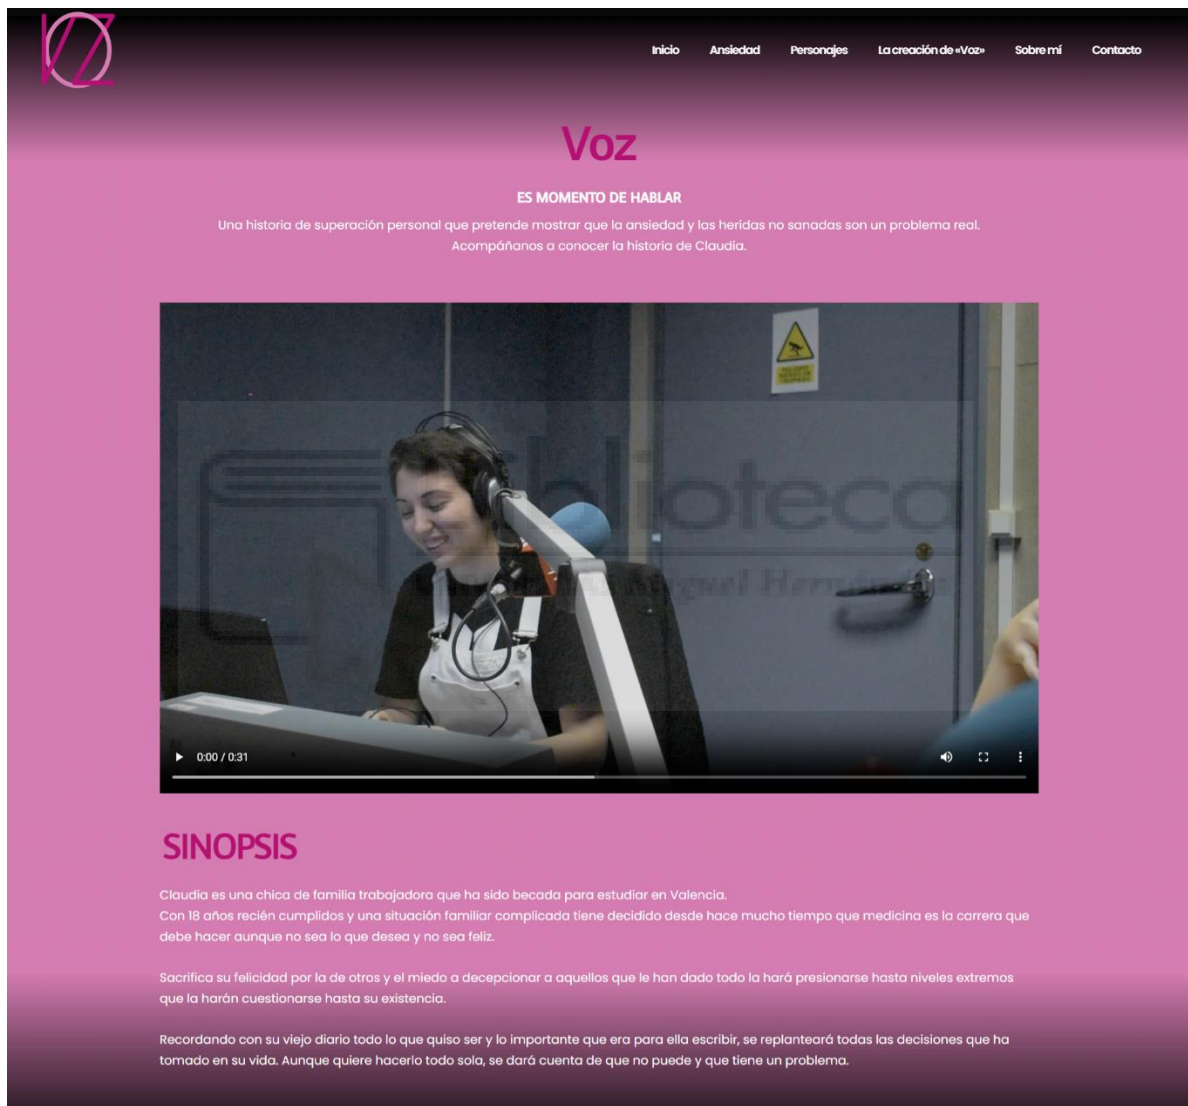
VZ

Inicio Ansiedad Personajes La creación de «Voz» Sobre mí Contacto

Voz

ES MOMENTO DE HABLAR

Una historia de superación personal que pretende mostrar que la ansiedad y las heridas no sanadas son un problema real. Acompáñanos a conocer la historia de Claudia.

Biblioteca
Miguel Hernández

0:00 / 0:31

SINOPSIS

Claudia es una chica de familia trabajadora que ha sido becada para estudiar en Valencia.
Con 18 años recién cumplidos y una situación familiar complicada tiene decidido desde hace mucho tiempo que medicina es la carrera que debe hacer aunque no sea lo que desea y no sea feliz.

Sacrifica su felicidad por la de otros y el miedo a decepcionar a aquellos que le han dado todo la hará presionarse hasta niveles extremos que la harán cuestionarse hasta su existencia.

Recordando con su viejo diario todo lo que quiso ser y lo importante que era para ella escribir, se replanteará todas las decisiones que ha tomado en su vida. Aunque quiere hacerlo todo sola, se dará cuenta de que no puede y que tiene un problema.